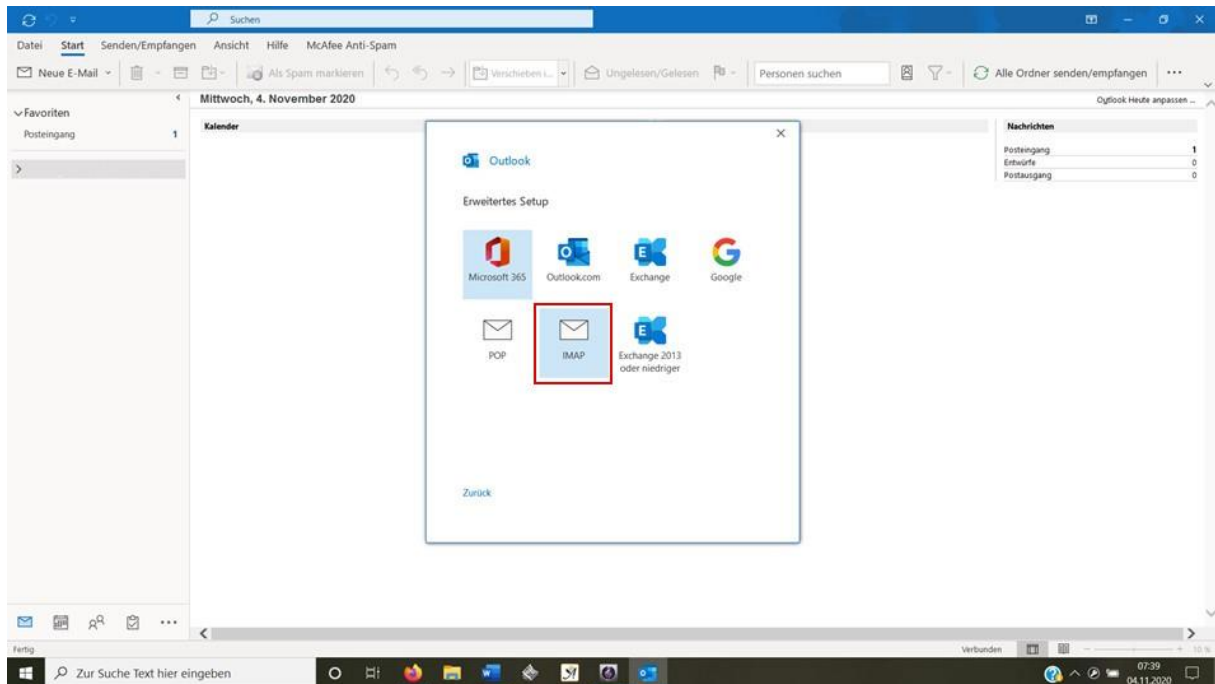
Suchen

Datei Start Senden/Empfangen Ansicht Hilfe McAfee Anti-Spam

Neue E-Mail Als Spam markieren Verschieben i... Ungelesen/Gelesen Personen suchen Alle Ordner senden/empfangen ···

Favoriten
Posteingang 1

Mittwoch, 4. November 2020
Outlook Heute anpassen ...

Kalender

Nachrichten
| Posteingang | 1 |
|---|---|
| Entwürfe | 0 |
| Postausgang | 0 |

Outlook

Erweitertes Setup

Microsoft 365
Outlook.com
Exchange
Google
POP
IMAP
Exchange 2013 oder niedriger

Zurück

Fertig
Verbunden

Zur Suche Text hier eingeben

07:39
04.11.2020